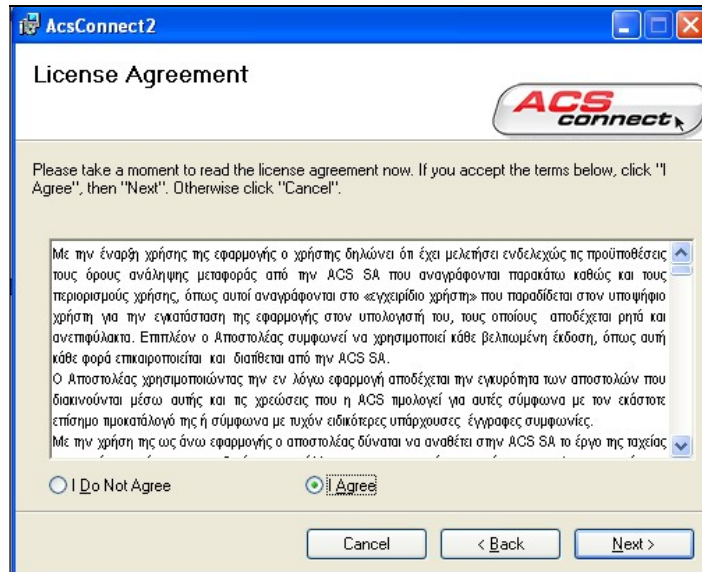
AcsConnect2

License Agreement

ACS connect

Please take a moment to read the license agreement now. If you accept the terms below, click "I Agree", then "Next". Otherwise click "Cancel".

Με την έναρξη χρήσης της εφαρμογής ο χρήστης δηλώνει ότι έχει μελετήσει ενδελεχώς τις προϋποθέσεις τους όρους ανάληψης μεταφοράς από την ACS SA που αναγράφονται παρακάτω καθώς και τους περιορισμούς χρήσης, όπως αυτοί αναγράφονται στο «εγχειρίδιο χρήστη» που παραδίδεται στον υποψήφιο χρήστη για την εγκατάσταση της εφαρμογής στον υπολογιστή του, τους οποίους αποδέχεται ρητά και ανεπιφύλακτα. Επιπλέον ο Αποστολέας συμφωνεί να χρησιμοποιεί κάθε βελτιωμένη έκδοση, όπως αυτή κάθε φορά επικαιροποιείται και διατίθεται από την ACS SA.
Ο Αποστολέας χρησιμοποιώντας την εν λόγω εφαρμογή αποδέχεται την εγκυρότητα των αποστολών που διακινούνται μέσω αυτής και τις χρεώσεις που η ACS τιμολογεί για αυτές σύμφωνα με τον εκάστοτε επίσημο τιμοκατάλογό της ή σύμφωνα με τυχόν ειδικότερες υπάρχουσες έγγραφες συμφωνίες.
Με την χρήση της ως άνω εφαρμογής ο αποστολέας δύναται να αναθέτει στην ACS SA το έργο της ταχείας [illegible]

I Do Not Agree
I Agree

Cancel
< Back
Next >